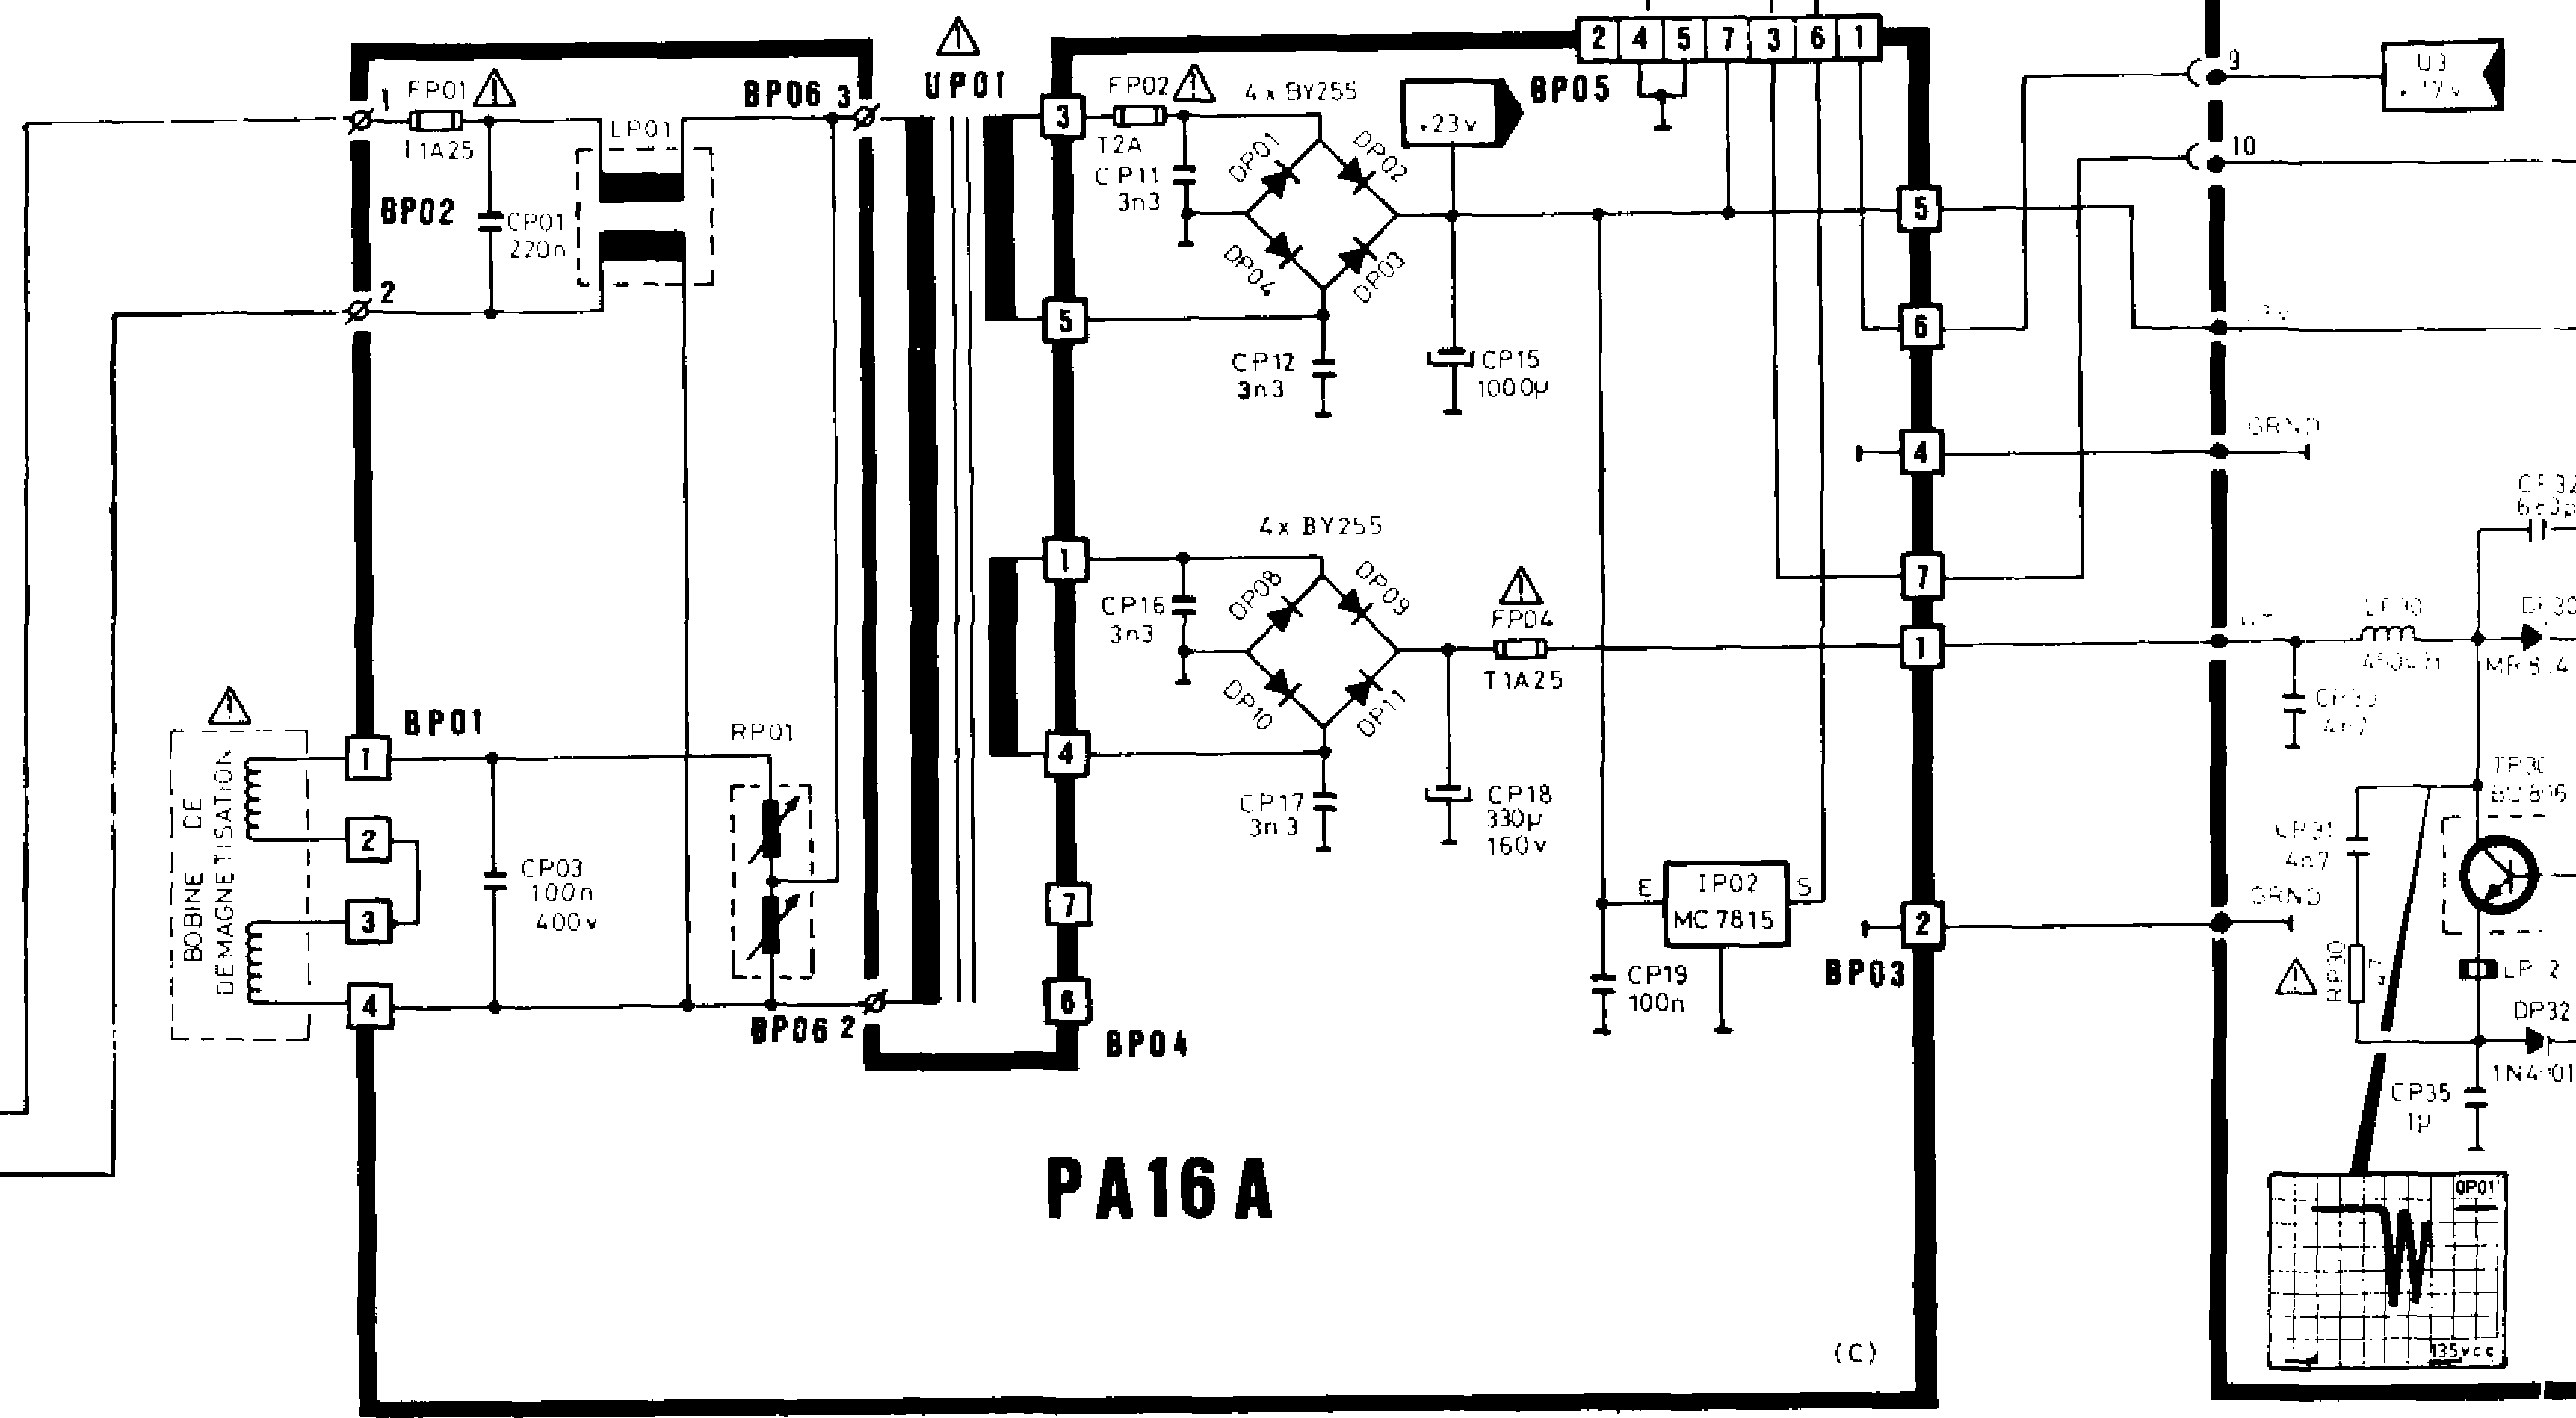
2 4 5 7 3 6 1

1 FP01
T1A25
LP01
BP06 3
UP01
BP02
CP01
220n
2

3 FP02
T2A
CP11
3n3
4 x BY255
DP01
DP02
DP04
DP03
+23v
BP05
5
CP12
3n3
CP15
1000µ

9 U3
+ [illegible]
10

5
6
4
GRND

1
4x BY255
CP16
3n3
DP08
DP09
DP10
DP11
FP04
T1A25
4
CP17
3n3
CP18
330µ
160v
7
1
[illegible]
CP3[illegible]
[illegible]
LP30
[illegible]
DP30
MR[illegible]
CP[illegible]
4n7

BP01
1
2
3
4
BOBINE DE DEMAGNETISATION
CP03
100n
400v
RP01
BP06 2
7
6
BP04
E IP02 S
MC 7815
CP19
100n
2
BP03
GRND
TR30
BU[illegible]
CP31
4n7
RP30
LP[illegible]2
DP32
1N4001
CP35
1µ
QP01
135vcc

PA16A

(C)